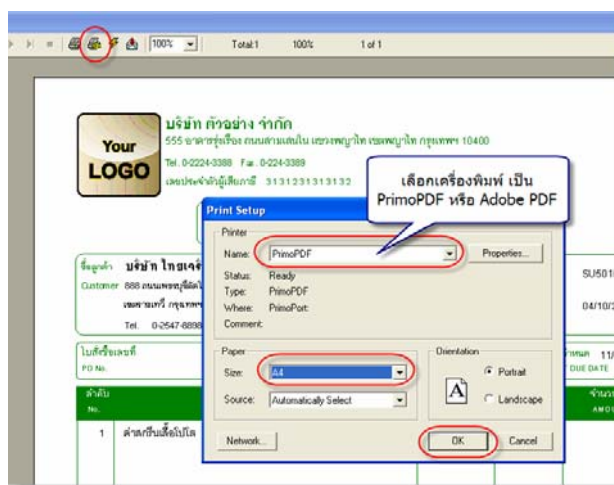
100% Total:1 100% 1 of 1

Your LOGO

บริษัท ตัวอย่าง จำกัด
555 อาคารรุ่งเรือง ถนนสามเสนใน แขวงพญาไท เขตพญาไท กรุงเทพฯ 10400
Tel. 0-2224-3388 Fax. 0-224-3389
เลขประจำตัวผู้เสียภาษี 3131231313132

เลือกเครื่องพิมพ์ เป็น PrimoPDF หรือ Adobe PDF

Print Setup

Printer
Name: PrimoPDF
Properties...
Status: Ready
Type: PrimoPDF
Where: PrimoPort:
Comment:

Paper
Size: A4
Source: Automatically Select

Orientation
Portrait
Landscape

Network...
OK
Cancel

ชื่อลูกค้า บริษัท ไทยเจริ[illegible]
Customer 888 ถนนเพชรบุรีตัดใ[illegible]
เขตราชเทวี กรุงเทพ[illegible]
Tel. 0-2547-8898

ใบสั่งซื้อเลขที่
PO No.

ลำดับ
No.

1 ค่าสกรีนเสื้อโปโล

SU501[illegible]
04/10/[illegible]
ครบกำหนด 11/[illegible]
DUE DATE
จำนวน
AMOU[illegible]